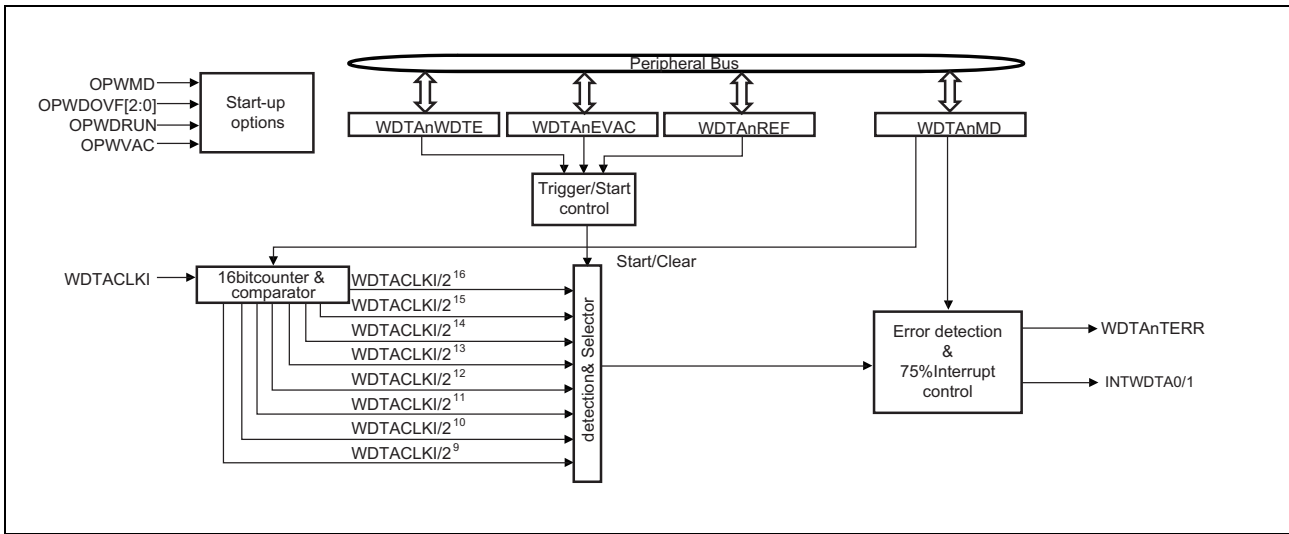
Peripheral Bus

OPWMD
OPWDOVF[2:0]
OPWDRUN
OPWVAC

Start-up options

WDTAnWDTE
WDTAnEVAC
WDTAnREF
WDTAnMD

Trigger/Start control

Start/Clear

WDTACLKI

16bitcounter & comparator

WDTACLKI/$2^{16}$
WDTACLKI/$2^{15}$
WDTACLKI/$2^{14}$
WDTACLKI/$2^{13}$
WDTACLKI/$2^{12}$
WDTACLKI/$2^{11}$
WDTACLKI/$2^{10}$
WDTACLKI/$2^{9}$

detection& Selector

Error detection & 75%Interrupt control

WDTAnTERR
INTWDTA0/1